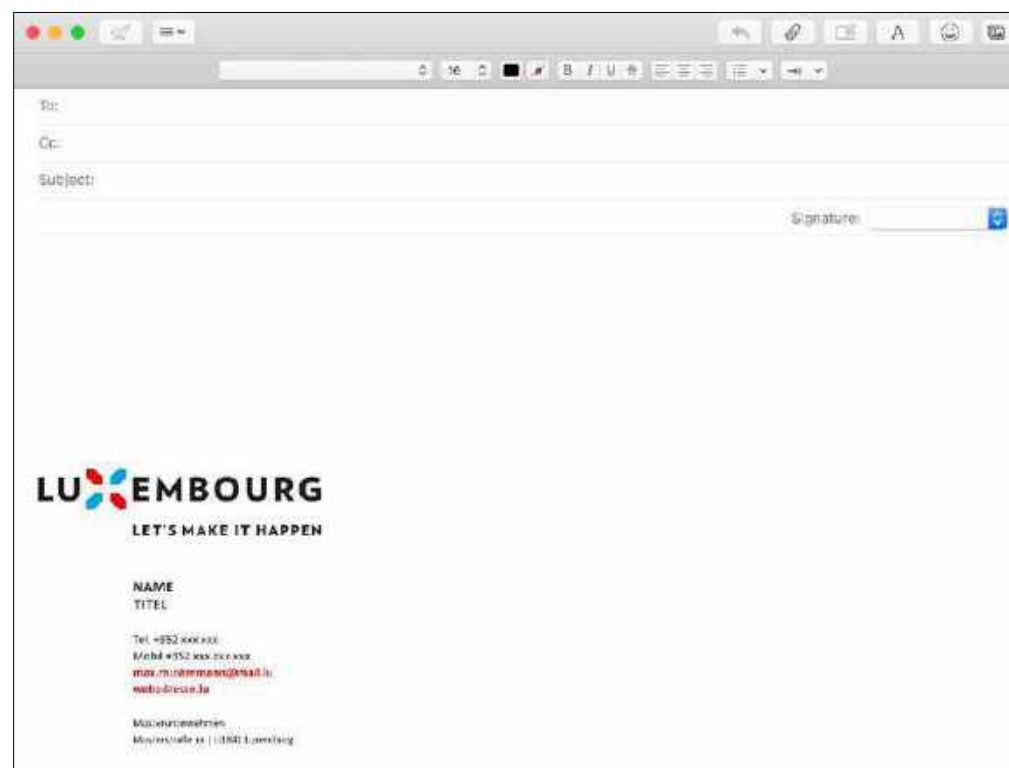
16

B I U

To:

Cc:

Subject:

Signature:

LUXEMBOURG
LET'S MAKE IT HAPPEN

NAME
TITEL

Tel. +352 xxx xxx
Mobil +352 xxx xxx xxx
max.mustermann@mail.lu
webadresse.lu

Musterunternehmen
Musterstraße xx | L-0000 Luxemburg